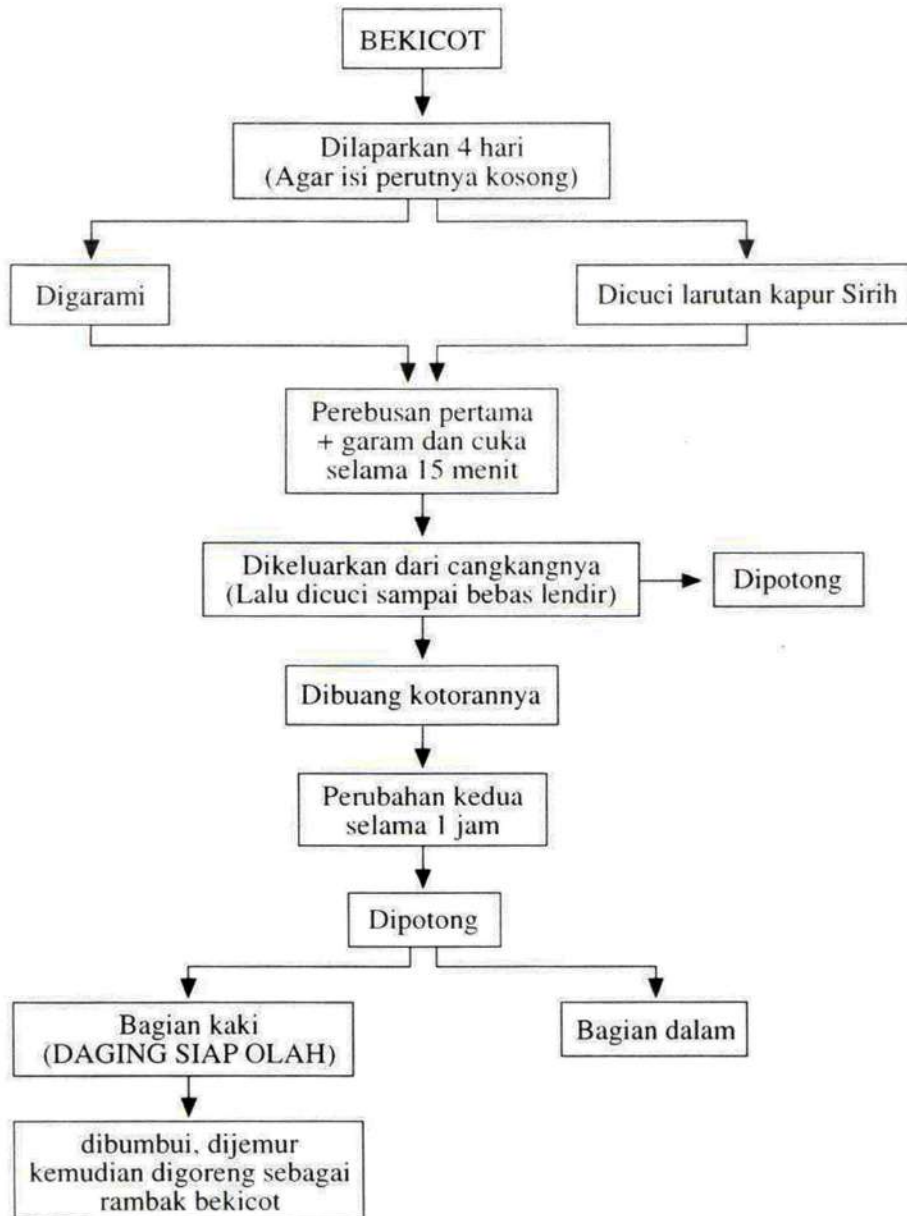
BEKICOT

Dilaparkan 4 hari
(Agar isi perutnya kosong)

Digarami

Dicuci larutan kapur Sirih

Perebusan pertama
+ garam dan cuka
selama 15 menit

Dikeluarkan dari cangkangnya
(Lalu dicuci sampai bebas lendir)

Dipotong

Dibuang kotorannya

Perubahan kedua
selama 1 jam

Dipotong

Bagian kaki
(DAGING SIAP OLAH)

Bagian dalam

dibumbui, dijemur
kemudian digoreng sebagai
rambak bekicot